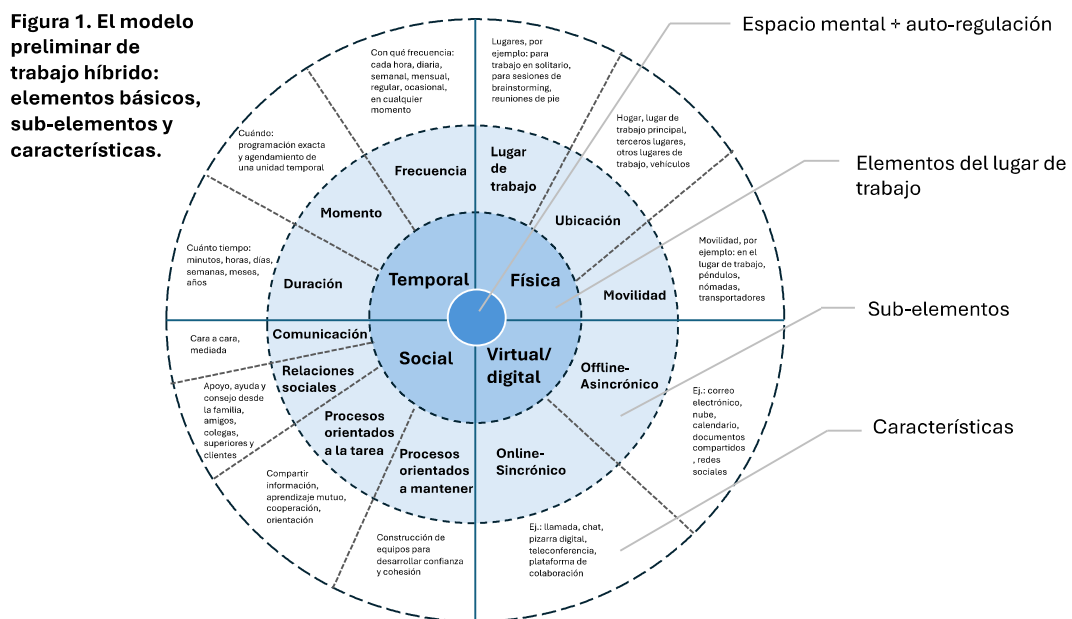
Figura 1. El modelo preliminar de trabajo híbrido: elementos básicos, sub-elementos y características.

Espacio mental + auto-regulación

Elementos del lugar de trabajo

Sub-elementos

Características

Con qué frecuencia: cada hora, diaria, semanal, mensual, regular, ocasional, en cualquier momento

Lugares, por ejemplo: para trabajo en solitario, para sesiones de brainstorming, reuniones de pie

Hogar, lugar de trabajo principal, terceros lugares, otros lugares de trabajo, vehículos

Cuándo: programación exacta y agendamiento de una unidad temporal

Cuánto tiempo: minutos, horas, días, semanas, meses, años

Movilidad, por ejemplo: en el lugar de trabajo, péndulos, nómadas, transportadores

Cara a cara, mediada

Apoyo, ayuda y consejo desde la familia, amigos, colegas, superiores y clientes

Ej.: correo electrónico, nube, calendario, documentos compartidos , redes sociales

Compartir información, aprendizaje mutuo, cooperación, orientación

Construcción de equipos para desarrollar confianza y cohesión

Ej.: llamada, chat, pizarra digital, teleconferencia, plataforma de colaboración

Frecuencia

Lugar de trabajo

Momento

Ubicación

Duración

Movilidad

Comunicación

Relaciones sociales

Offline-Asincrónico

Procesos orientados a la tarea

Procesos orientados a mantener

Online-Sincrónico

Temporal

Física

Social

Virtual/ digital